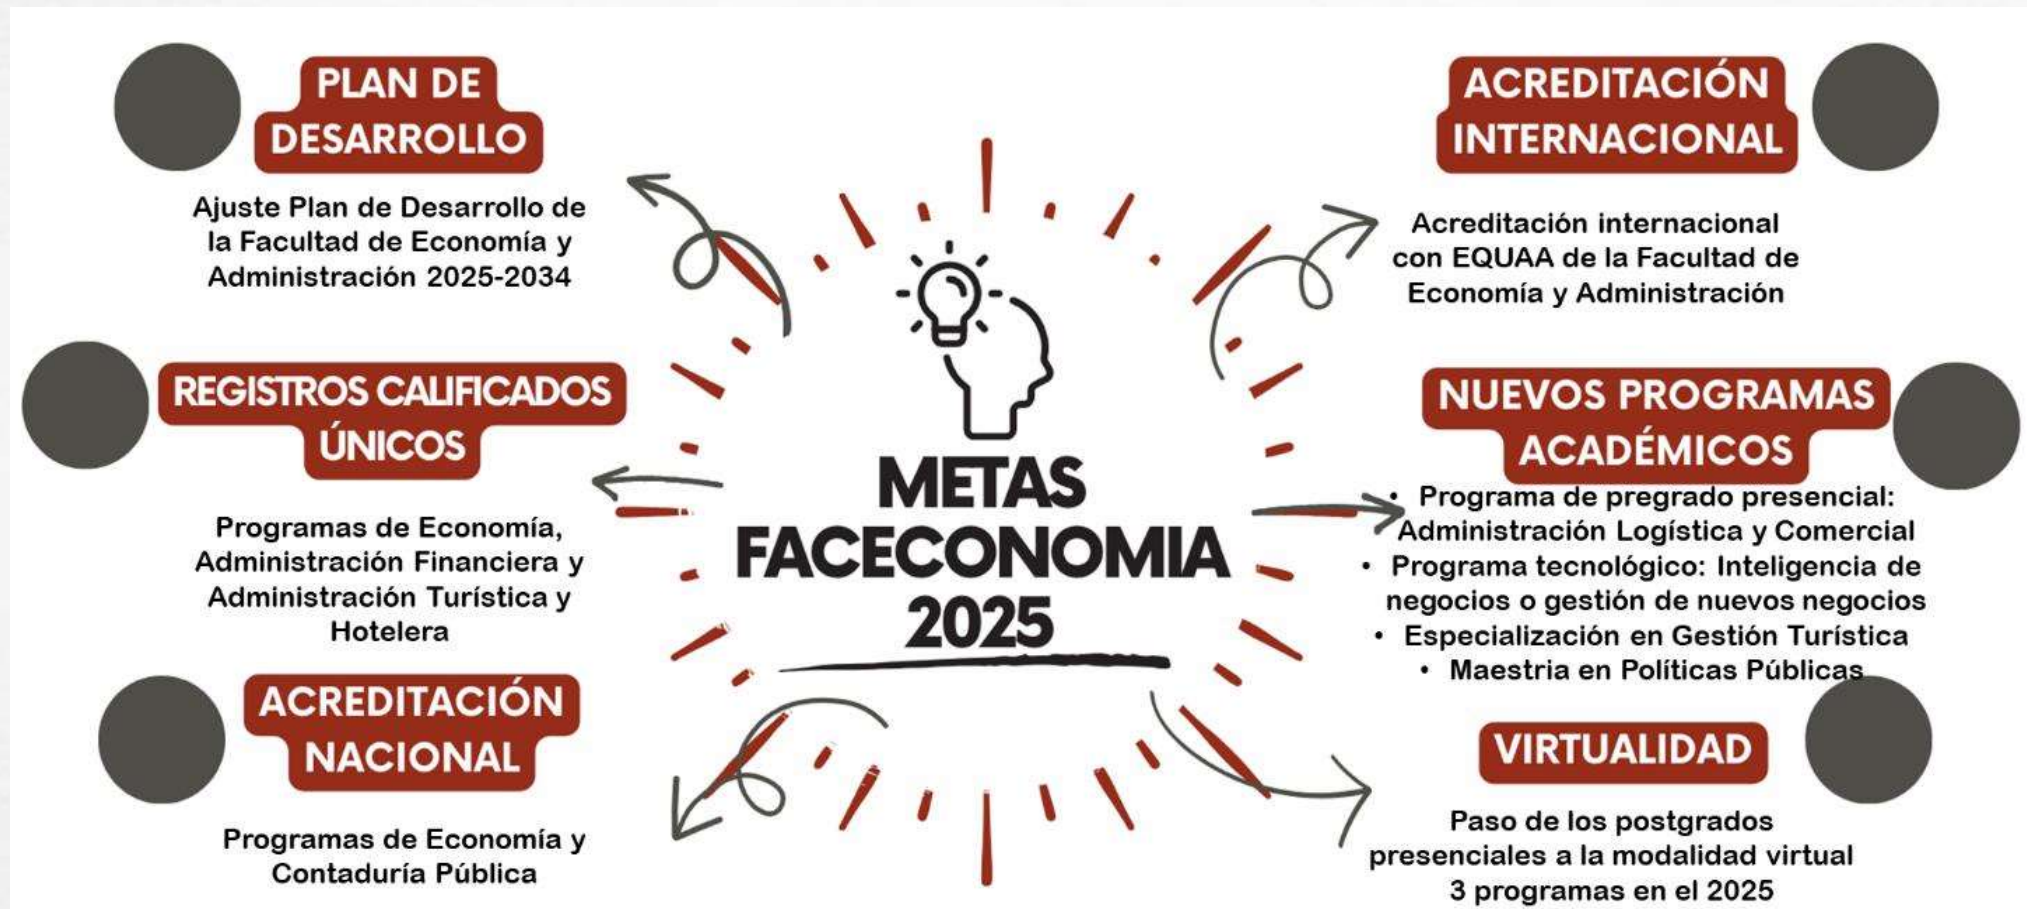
METAS FACECONOMIA 2025

PLAN DE DESARROLLO

Ajuste Plan de Desarrollo de la Facultad de Economía y Administración 2025-2034

REGISTROS CALIFICADOS ÚNICOS

Programas de Economía, Administración Financiera y Administración Turística y Hotelera

ACREDITACIÓN NACIONAL

Programas de Economía y Contaduría Pública

ACREDITACIÓN INTERNACIONAL

Acreditación internacional con EQUAA de la Facultad de Economía y Administración

NUEVOS PROGRAMAS ACADÉMICOS

- Programa de pregrado presencial: Administración Logística y Comercial
- Programa tecnológico: Inteligencia de negocios o gestión de nuevos negocios
- Especialización en Gestión Turística
- Maestria en Políticas Públicas

VIRTUALIDAD

Paso de los postgrados presenciales a la modalidad virtual 3 programas en el 2025